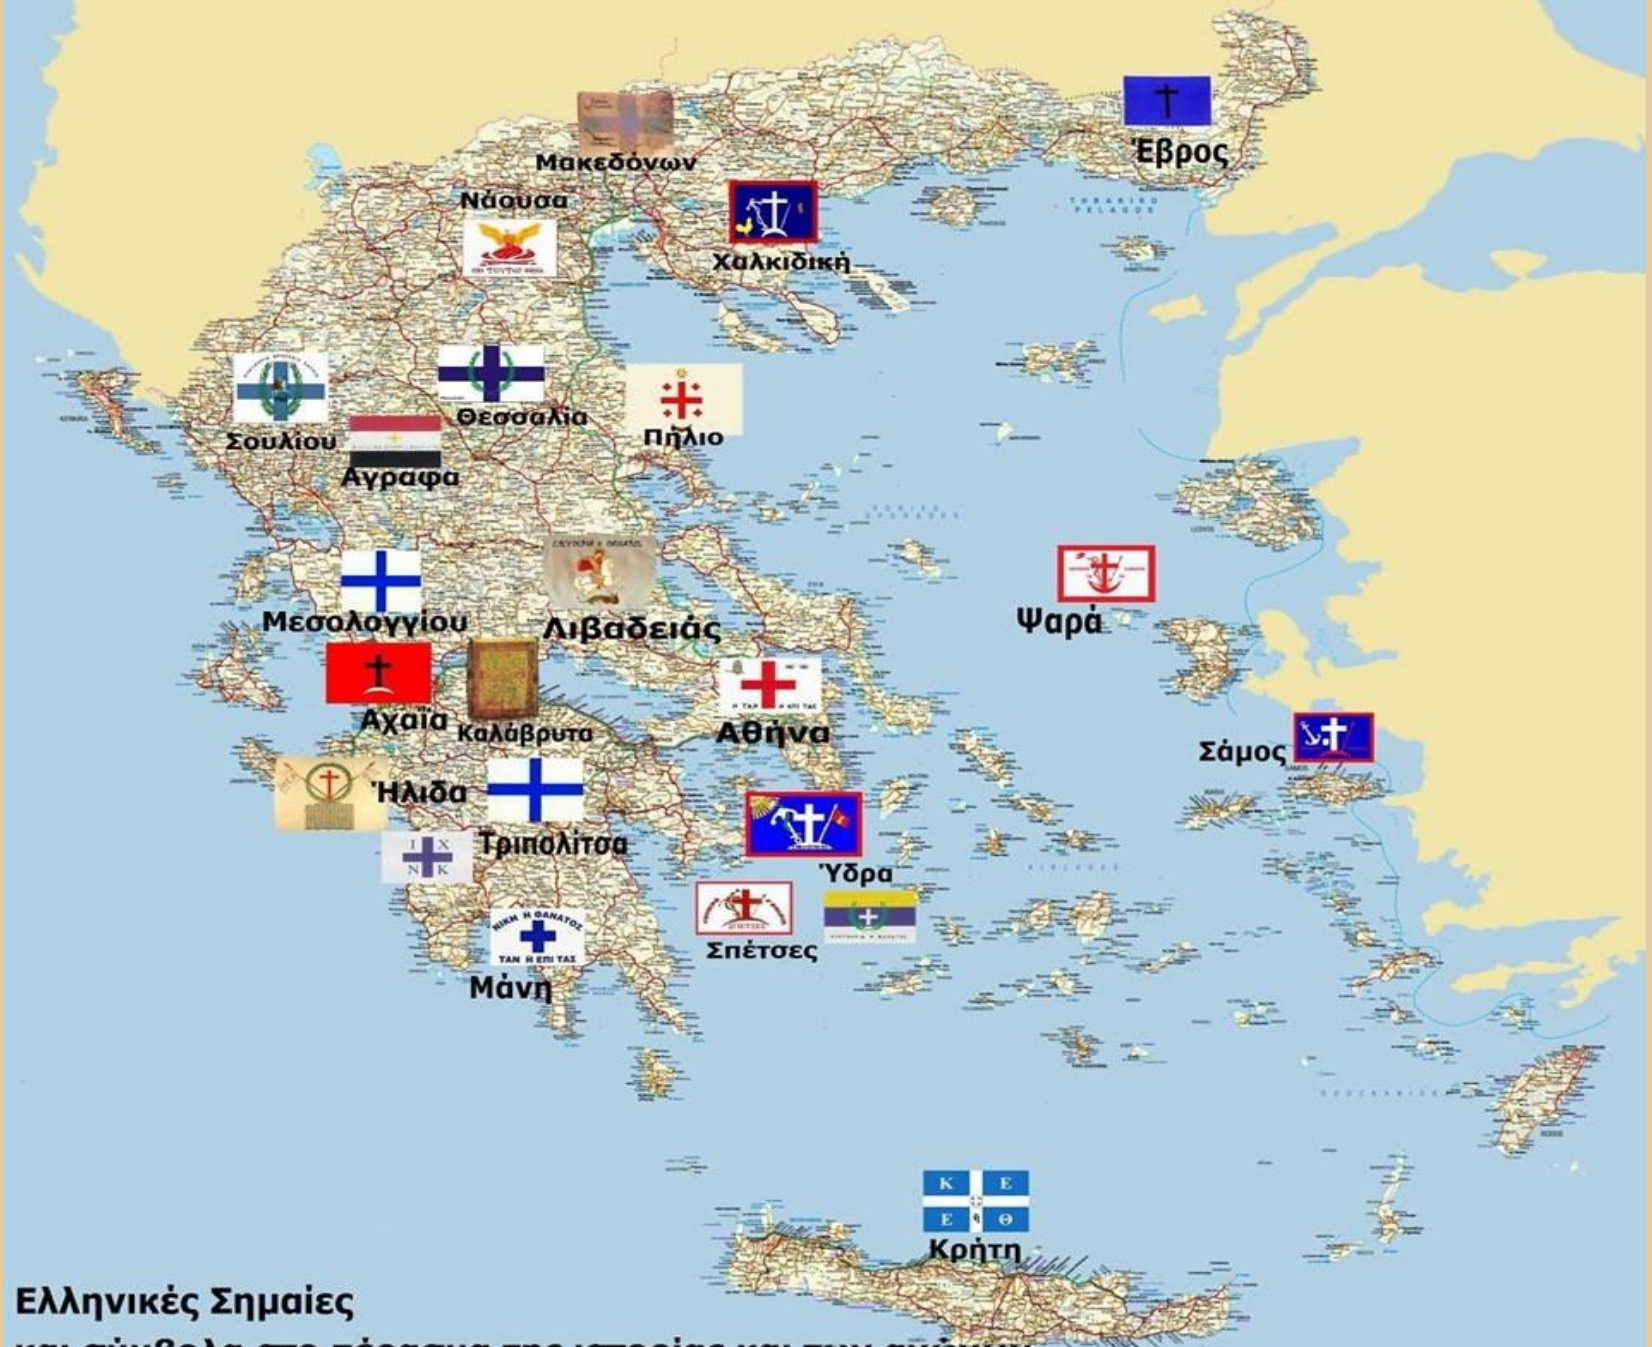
Μακεδόνων
Έβρος
Νάουσα
ΕΝ ΤΟΥΤΩ ΝΙΚΑ
Χαλκιδική
Θεσσαλία
Σουλίου
Πήλιο
Αγραφα
ΕΛΕΥΘΕΡΙΑ Η ΘΑΝΑΤΟΣ
Μεσολογγίου
Λιβαδειάς
Ψαρά
Αχαΐα
Καλάβρυτα
Η ΤΑΝ Η ΕΠΙ ΤΑΣ
Αθήνα
Σάμος
Ήλιδα
Τριπολίτσα
Ι Χ Ν Κ
Ύδρα
ΝΙΚΗ Η ΘΑΝΑΤΟΣ
ΤΑΝ Η ΕΠΙ ΤΑΣ
Σπέτσες
Μάνη
Κ Ε Ε Θ
Κρήτη
Ελληνικές Σημαίες
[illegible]